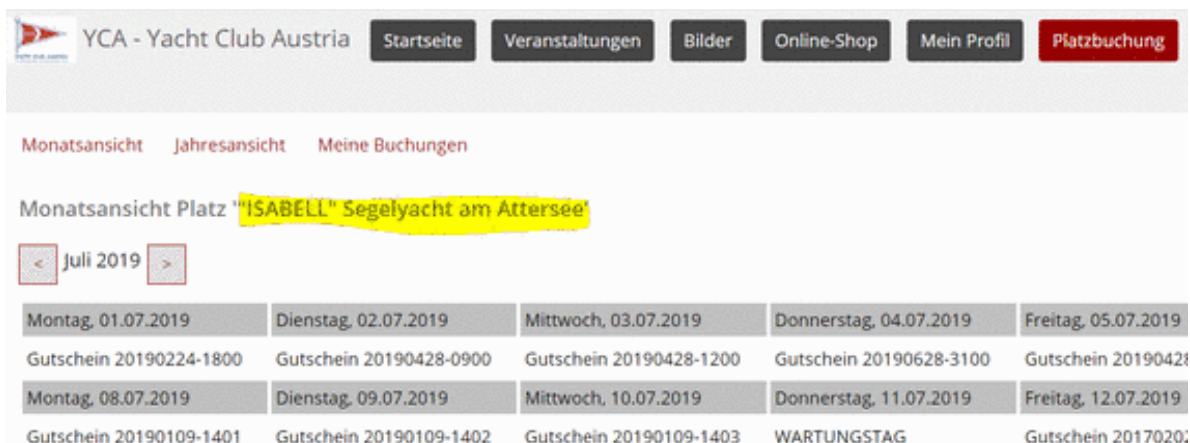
YCA - Yacht Club Austria

Startseite Veranstaltungen Bilder Online-Shop Mein Profil Platzbuchung

Monatsansicht Jahresansicht Meine Buchungen

Monatsansicht Platz '"ISABELL" Segelyacht am Attersee'

< Juli 2019 >

| Montag, 01.07.2019 | Dienstag, 02.07.2019 | Mittwoch, 03.07.2019 | Donnerstag, 04.07.2019 | Freitag, 05.07.2019 |
|---|---|---|---|---|
| Gutschein 20190224-1800 | Gutschein 20190428-0900 | Gutschein 20190428-1200 | Gutschein 20190628-3100 | Gutschein 2019042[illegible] |
| Montag, 08.07.2019 | Dienstag, 09.07.2019 | Mittwoch, 10.07.2019 | Donnerstag, 11.07.2019 | Freitag, 12.07.2019 |
| Gutschein 20190109-1401 | Gutschein 20190109-1402 | Gutschein 20190109-1403 | WARTUNGSTAG | Gutschein 2017020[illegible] |